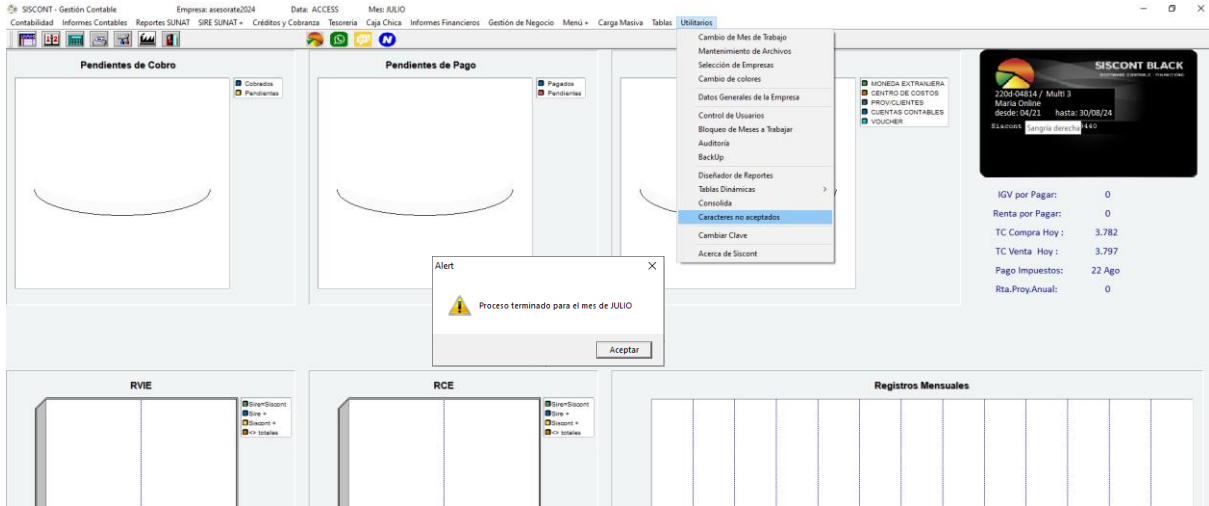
SISCONT - Gestión Contable Empresa: asesorate2024 Data: ACCESS Mes: JULIO

Contabilidad Informes Contables Reportes SUNAT SIRE SUNAT » Créditos y Cobranza Tesorería Caja Chica Informes Financieros Gestión de Negocio Menú » Carga Masiva Tablas Utilitarios

Cambio de Mes de Trabajo
Mantenimiento de Archivos
Selección de Empresas
Cambio de colores
Datos Generales de la Empresa
Control de Usuarios
Bloqueo de Meses a Trabajar
Auditoría
BackUp
Diseñador de Reportes
Tablas Dinámicas
Consolida
Caracteres no aceptados
Cambiar Clave
Acerca de Siscont

Pendientes de Cobro
Cobrados
Pendientes

Pendientes de Pago
Pagados
Pendientes

MONEDA EXTRANJERA
CENTRO DE COSTOS
PROV/CLIENTES
CUENTAS CONTABLES
VOUCHER

SISCONT BLACK
220d-04814 / Multi 3
Maria Online
desde: 04/21 hasta: 30/08/24
Siscont Sangría derecha 440

IGV por Pagar: 0
Renta por Pagar: 0
TC Compra Hoy : 3.782
TC Venta Hoy : 3.797
Pago Impuestos: 22 Ago
Rta.Proy.Anual: 0

Alert
Proceso terminado para el mes de JULIO
Aceptar

RVIE
Sire=Siscont
Sire +
Siscont +
<> totales

RCE
Sire=Siscont
Sire +
Siscont +
<> totales

Registros Mensuales